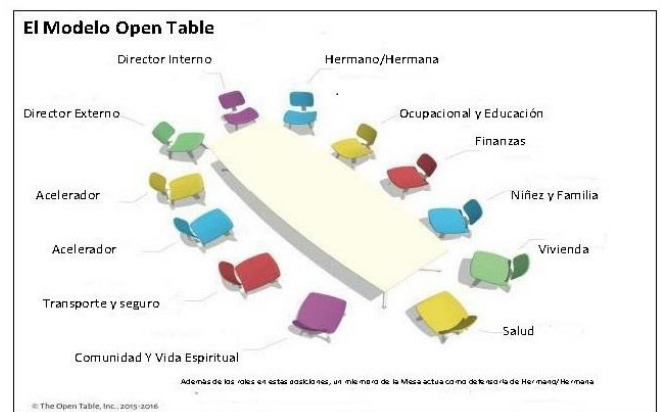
El Modelo Open Table

Director Interno

Hermano/Hermana

Director Externo

Ocupacional y Educación

Finanzas

Acelerador

Niñez y Familia

Acelerador

Vivienda

Transporte y seguro

Salud

Comunidad Y Vida Espiritual

Además de los roles en estas posiciones, un miembro de la Mesa actua como defensor/a de Hermano/Hermana

© The Open Table, Inc., 2015-2016